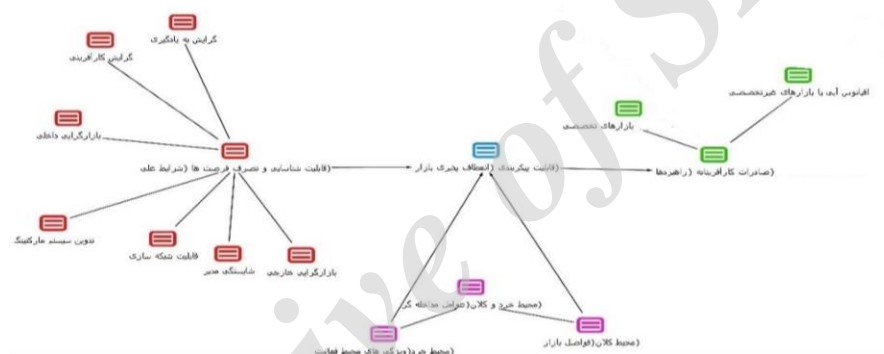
گرایش به یادگیری

گرایش کارآفرینی

بازارگرایی داخلی

(قابلیت شناسایی و تصرف فرصت ها (شرایط علی

تدوین سیستم مارکتینگ

قابلیت شبکه سازی

شایستگی مدیر

بازارگرایی خارجی

(قابلیت پیکربندی (انعطاف پذیری بازار

(صادرات کارآفرینانه (راهبردها

بازارهای تخصصی

اقیانوس آبی یا بازارهای غیرتخصصی

(محیط خرد و کلان (عوامل مداخله گر

(محیط کلان (فواصل بازار

(محیط خرد (ویژگی های محیط فعالیت